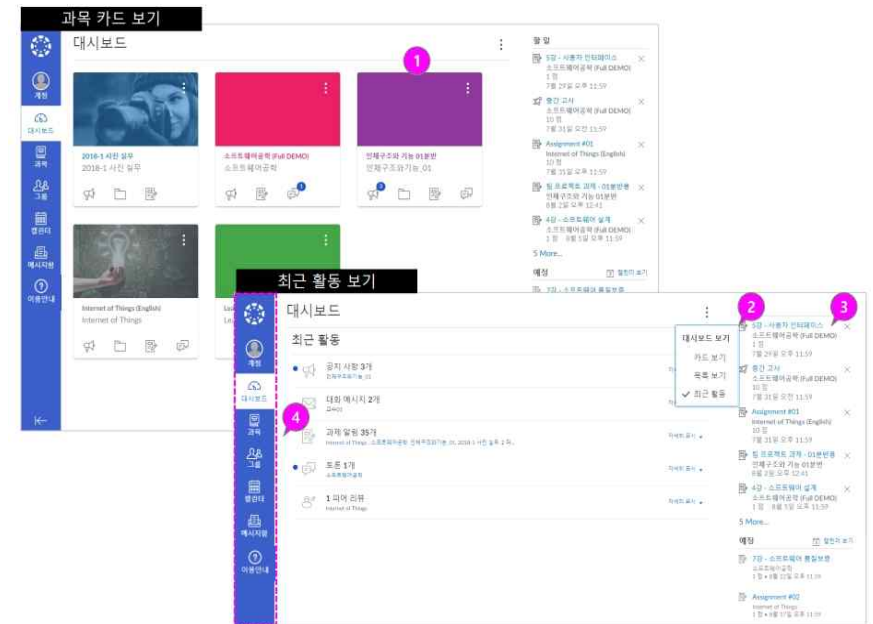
과목 카드 보기

계정
대시보드
과목
그룹
캘린더
메시지함
이용안내

대시보드

1

2018-1 사진 실무
2018-1 사진 실무

소프트웨어공학 (Full DEMO)
소프트웨어공학

인체구조와 기능 01분반
인체구조와기능_01

Internet of Things (English)
Internet of Things

할 일
5강 - 사용자 인터페이스
소프트웨어공학 (Full DEMO)
1 점
7월 29일 오후 11:59

중간 고사
소프트웨어공학 (Full DEMO)
10 점
7월 31일 오전 11:59

Assignment #01
Internet of Things (English)
10 점
7월 31일 오후 11:59

팀 프로젝트 과제 - 01분반용
인체구조와 기능 01분반
8월 2일 오후 12:41

4강 - 소프트웨어 설계
소프트웨어공학 (Full DEMO)
1 점 · 8월 1일 오후 11:59

5 More...

예정
캘린더 보기

최근 활동 보기

계정
대시보드
과목
그룹
캘린더
메시지함
이용안내

4

대시보드

최근 활동

공지 사항 3개
인체구조와기능_01

대화 메시지 2개

과제 알림 35개
Internet of Things , 소프트웨어공학, 인체구조와기능_01, 2018-1 사진 실무 외

토론 1개
소프트웨어공학

1 피어 리뷰
Internet of Things

자세히 표시
자세히 표시
자세히 표시

대시보드 보기
카드 보기
목록 보기
최근 활동

2
3

5강 - 사용자 인터페이스
소프트웨어공학 (Full DEMO)
1 점
7월 29일 오후 11:59

중간 고사
소프트웨어공학 (Full DEMO)
10 점
7월 31일 오전 11:59

Assignment #01
Internet of Things (English)
10 점
7월 31일 오후 11:59

팀 프로젝트 과제 - 01분반용
인체구조와 기능 01분반
10 점
8월 2일 오후 12:41

4강 - 소프트웨어 설계
소프트웨어공학 (Full DEMO)
1 점 · 8월 1일 오후 11:59

5 More...

예정
캘린더 보기

7강 - 소프트웨어 품질보증
소프트웨어공학
1 점 · 8월 10일 오후 11:59

Assignment #02
Internet of Things
1 점 · 8월 9일 오후 11:59